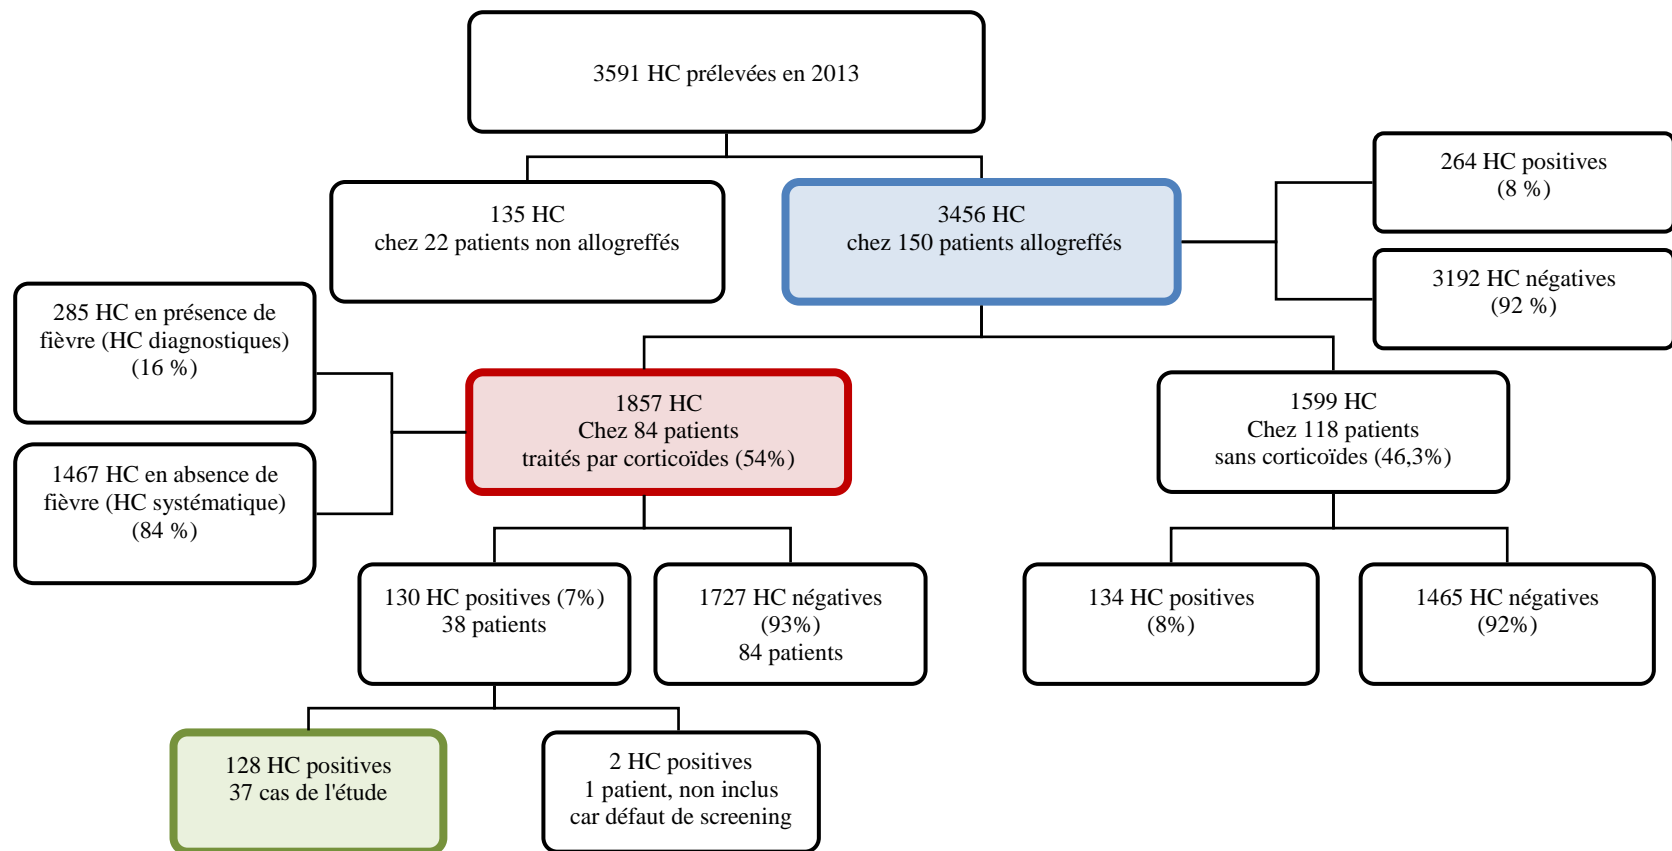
3591 HC prélevées en 2013

135 HC
chez 22 patients non allogreffés

3456 HC
chez 150 patients allogreffés

264 HC positives
(8 %)

3192 HC négatives
(92 %)

285 HC en présence de fièvre (HC diagnostiques)
(16 %)

1467 HC en absence de fièvre (HC systématique)
(84 %)

1857 HC
Chez 84 patients
traités par corticoïdes (54%)

1599 HC
Chez 118 patients
sans corticoïdes (46,3%)

130 HC positives (7%)
38 patients

1727 HC négatives
(93%)
84 patients

134 HC positives
(8%)

1465 HC négatives
(92%)

128 HC positives
37 cas de l'étude

2 HC positives
1 patient, non inclus
car défaut de screening